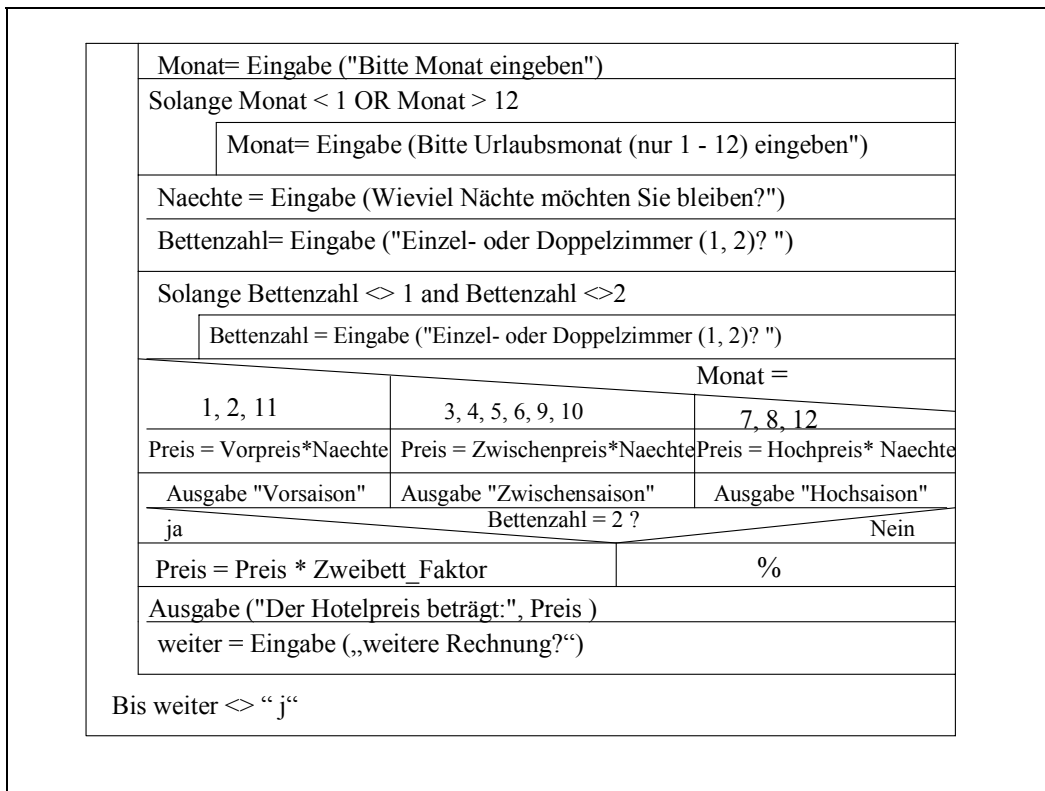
Monat= Eingabe ("Bitte Monat eingeben")

Solange Monat < 1 OR Monat > 12

Monat= Eingabe (Bitte Urlaubsmonat (nur 1 - 12) eingeben")

Naechte = Eingabe (Wieviel Nächte möchten Sie bleiben?")

Bettenzahl= Eingabe ("Einzel- oder Doppelzimmer (1, 2)? ")

Solange Bettenzahl <> 1 and Bettenzahl <>2

Bettenzahl = Eingabe ("Einzel- oder Doppelzimmer (1, 2)? ")

Monat =

| 1, 2, 11 | 3, 4, 5, 6, 9, 10 | 7, 8, 12 |
|---|---|---|
| Preis = Vorpreis*Naechte | Preis = Zwischenpreis*Naechte | Preis = Hochpreis* Naechte |
| Ausgabe "Vorsaison" | Ausgabe "Zwischensaison" | Ausgabe "Hochsaison" |

Bettenzahl = 2 ?

ja

Nein

| Preis = Preis * Zweibett_Faktor | % |
|---|---|

Ausgabe ("Der Hotelpreis beträgt:", Preis )

weiter = Eingabe („weitere Rechnung?")

Bis weiter <> " j"